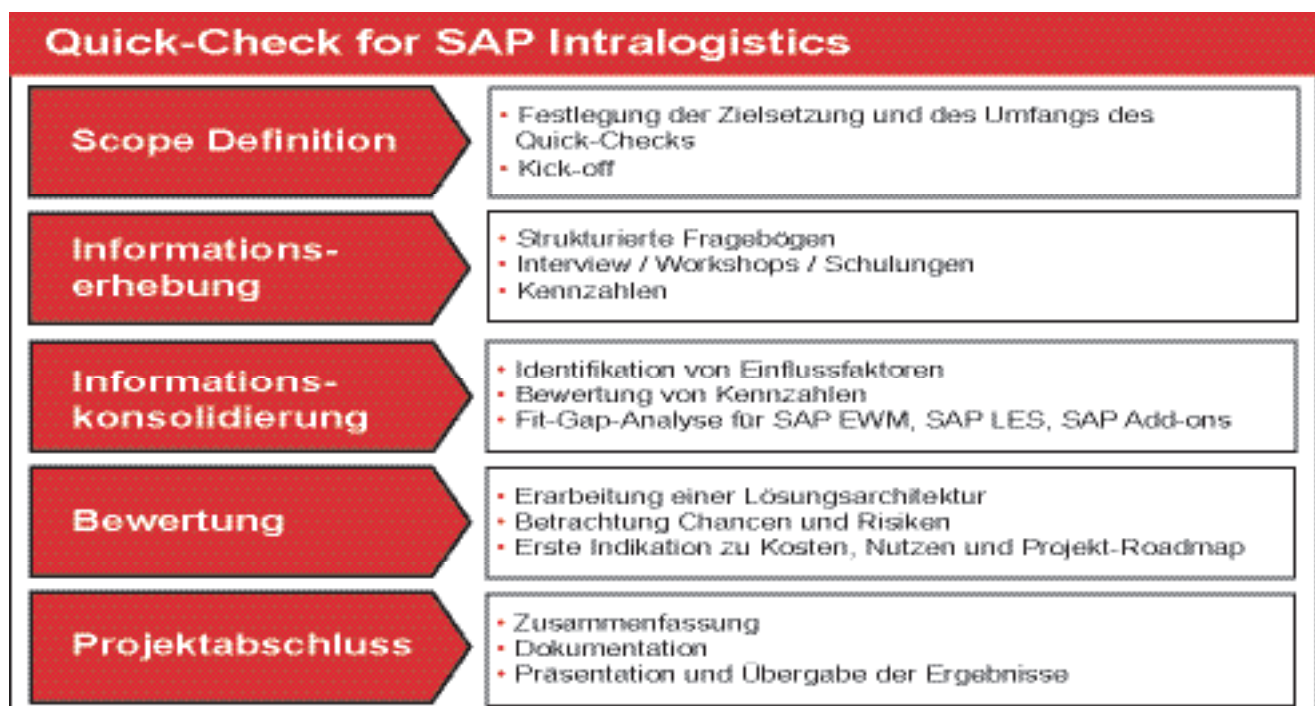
Quick-Check for SAP Intralogistics

Scope Definition

- Festlegung der Zielsetzung und des Umfangs des Quick-Checks
- Kick-off

Informationserhebung

- Strukturierte Fragebögen
- Interview / Workshops / Schulungen
- Kennzahlen

Informationskonsolidierung

- Identifikation von Einflussfaktoren
- Bewertung von Kennzahlen
- Fit-Gap-Analyse für SAP EWM, SAP LES, SAP Add-ons

Bewertung

- Erarbeitung einer Lösungsarchitektur
- Betrachtung Chancen und Risiken
- Erste Indikation zu Kosten, Nutzen und Projekt-Roadmap

Projektabschluss

- Zusammenfassung
- Dokumentation
- Präsentation und Übergabe der Ergebnisse